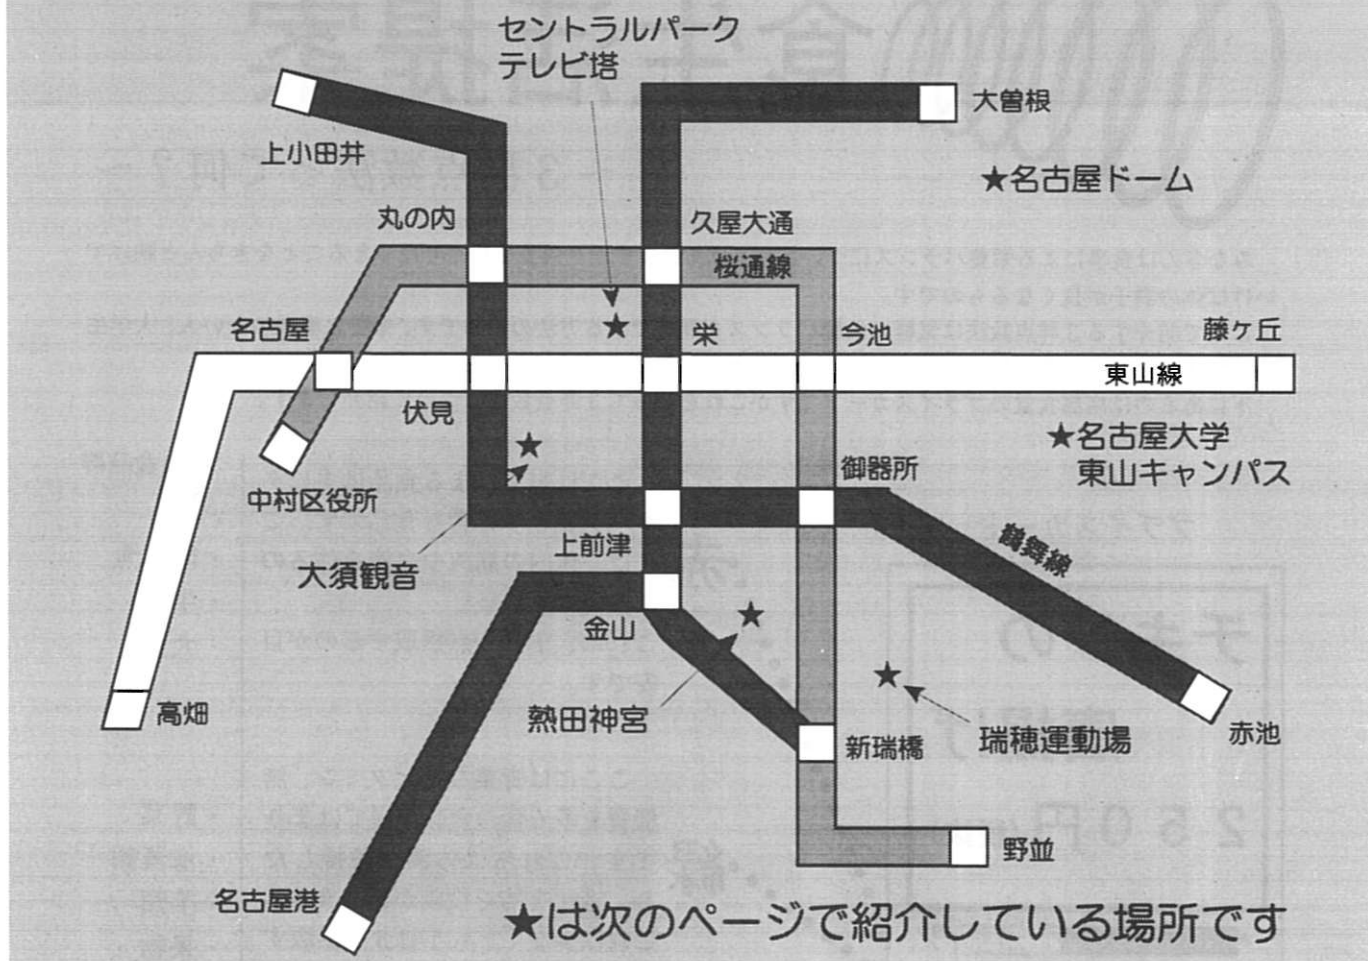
セントラルパーク
テレビ塔

大曽根

上小田井

★名古屋ドーム

丸の内

久屋大通

桜通線

名古屋

栄

今池

藤ヶ丘

東山線

伏見

★名古屋大学
東山キャンパス

御器所

中村区役所

上前津

鶴舞線

大須観音

金山

高畑

熱田神宮

瑞穂運動場

赤池

新瑞橋

野並

名古屋港

★は次のページで紹介している場所です